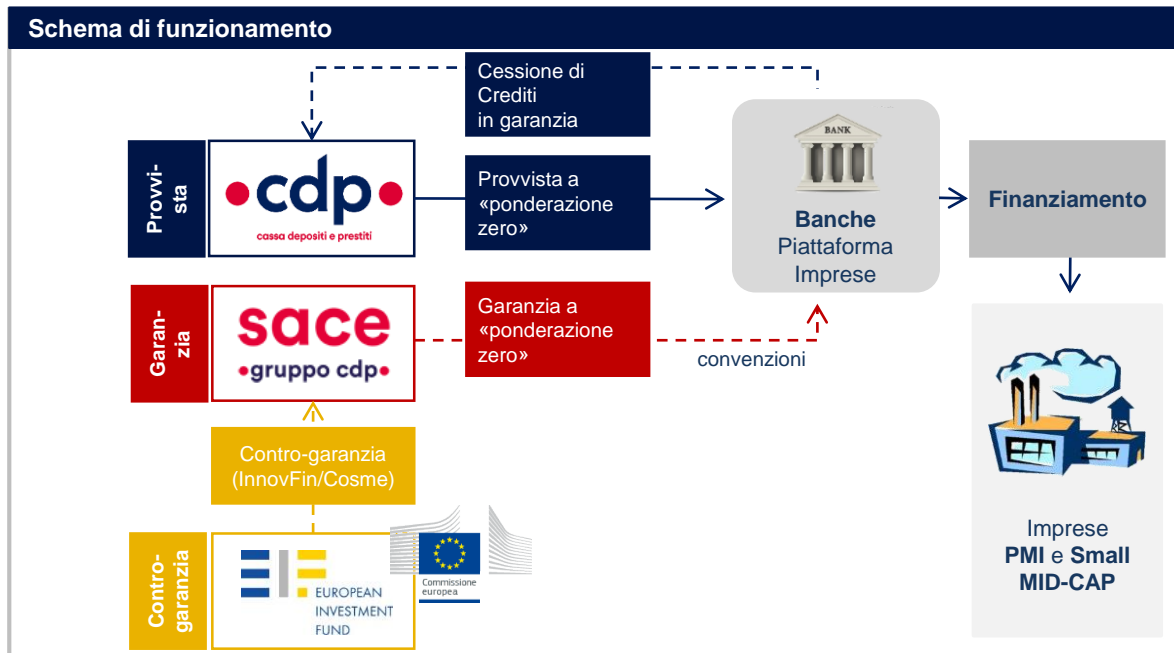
Schema di funzionamento

Cessione di Crediti in garanzia

Provvi-sta

cdp
cassa depositi e prestiti

Provvista a «ponderazione zero»

BANK

Banche
Piattaforma Imprese

Finanziamento

Garan-zia

sace
gruppo cdp

Garanzia a «ponderazione zero»

convenzioni

Contro-garanzia (InnovFin/Cosme)

Contro-garanzia

EUROPEAN INVESTMENT FUND

Commissione europea

Imprese
PMI e Small MID-CAP